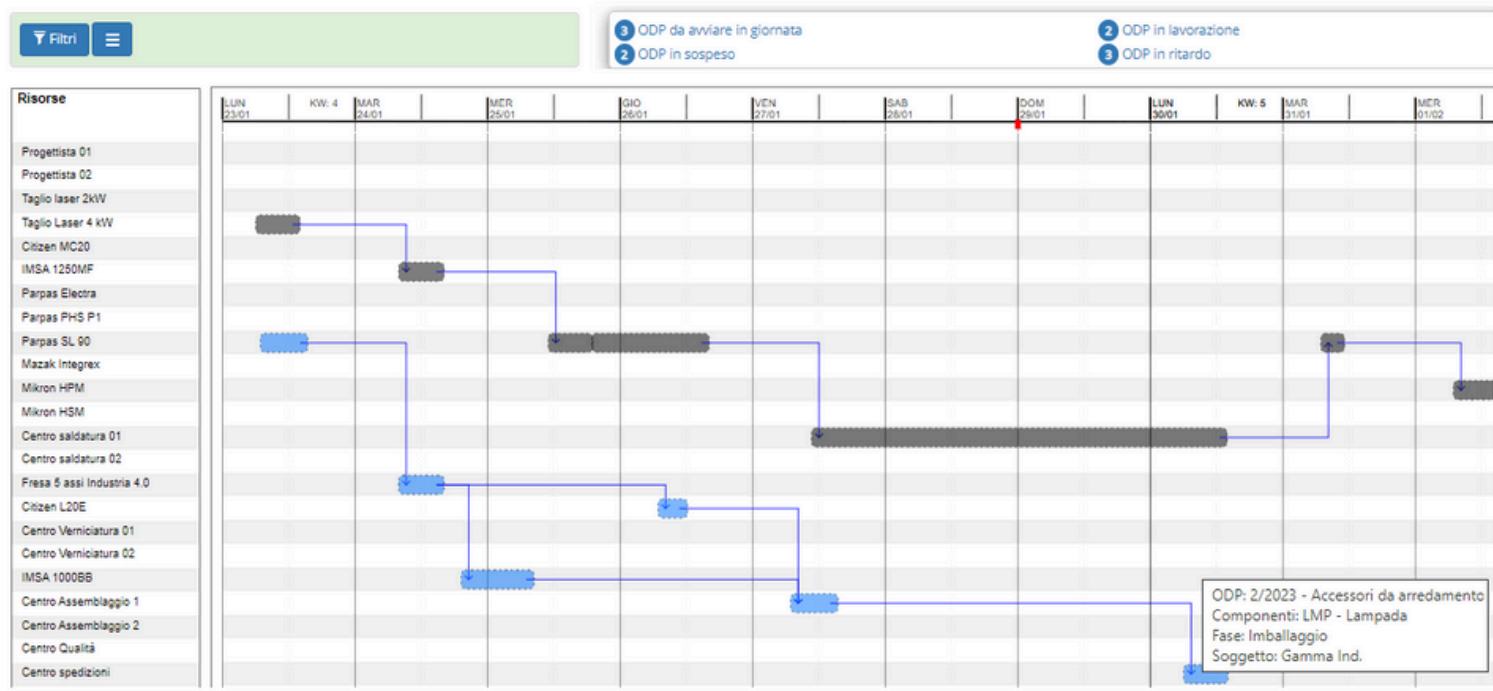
Filtri

3 ODP da avviare in giornata
2 ODP in sospeso
2 ODP in lavorazione
3 ODP in ritardo

Risorse

LUN 23/01 KW: 4 MAR 24/01 MER 25/01 GIO 26/01 VEN 27/01 SAB 28/01 DOM 29/01 LUN 30/01 KW: 5 MAR 31/01 MER 01/02

Progettista 01
Progettista 02
Taglio laser 2kW
Taglio Laser 4 kW
Citizen MC20
IMSA 1250MF
Parpas Electra
Parpas PHS P1
Parpas SL 90
Mazak Integrex
Mikron HPM
Mikron HSM
Centro saldatura 01
Centro saldatura 02
Fresa 5 assi Industria 4.0
Citizen L20E
Centro Verniciatura 01
Centro Verniciatura 02
IMSA 1000BB
Centro Assemblaggio 1
Centro Assemblaggio 2
Centro Qualità
Centro spedizioni

ODP: 2/2023 - Accessori da arredamento
Componenti: LMP - Lampada
Fase: Imballaggio
Soggetto: Gamma Ind.